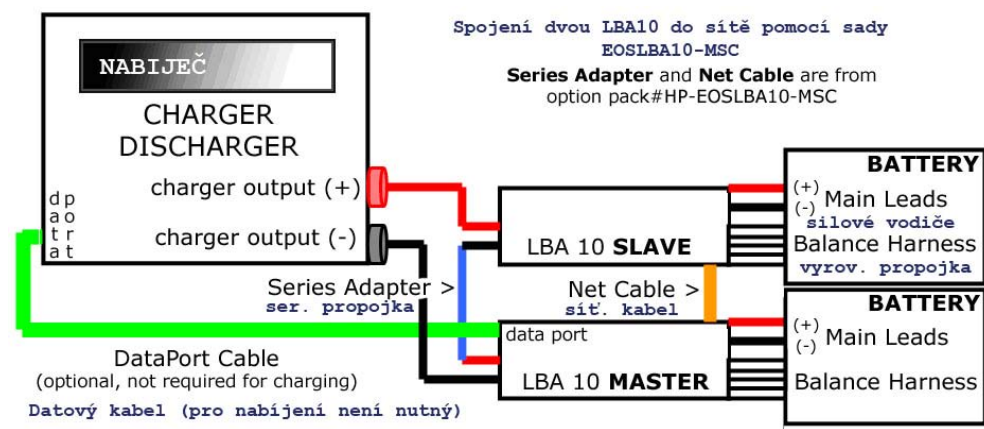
Spojení dvou LBA10 do sítě pomocí sady EOSLBA10-MSC
Series Adapter and Net Cable are from option pack#HP-EOSLBA10-MSC

NABIJEČ
CHARGER DISCHARGER
charger output (+)
charger output (-)
data port

BATTERY
(+) Main Leads
(-)
silové vodiče
Balance Harness
vyrov. propojka

LBA 10 SLAVE

Series Adapter >
ser. propojka

Net Cable >
síť. kabel

BATTERY
(+) Main Leads
(-)
Balance Harness

data port
LBA 10 MASTER

DataPort Cable
(optional, not required for charging)
Datový kabel (pro nabíjení není nutný)